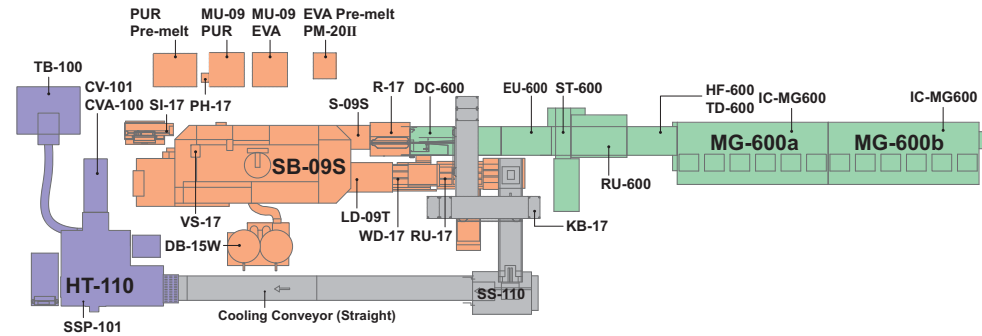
PUR Pre-melt
MU-09 PUR
MU-09 EVA
EVA Pre-melt PM-20II
TB-100
CV-101
CVA-100
SI-17
PH-17
R-17
DC-600
EU-600
ST-600
HF-600
TD-600
IC-MG600
IC-MG600
S-09S
SB-09S
MG-600a
MG-600b
RU-600
VS-17
LD-09T
WD-17
RU-17
KB-17
DB-15W
HT-110
SS-110
Cooling Conveyor (Straight)
SSP-101